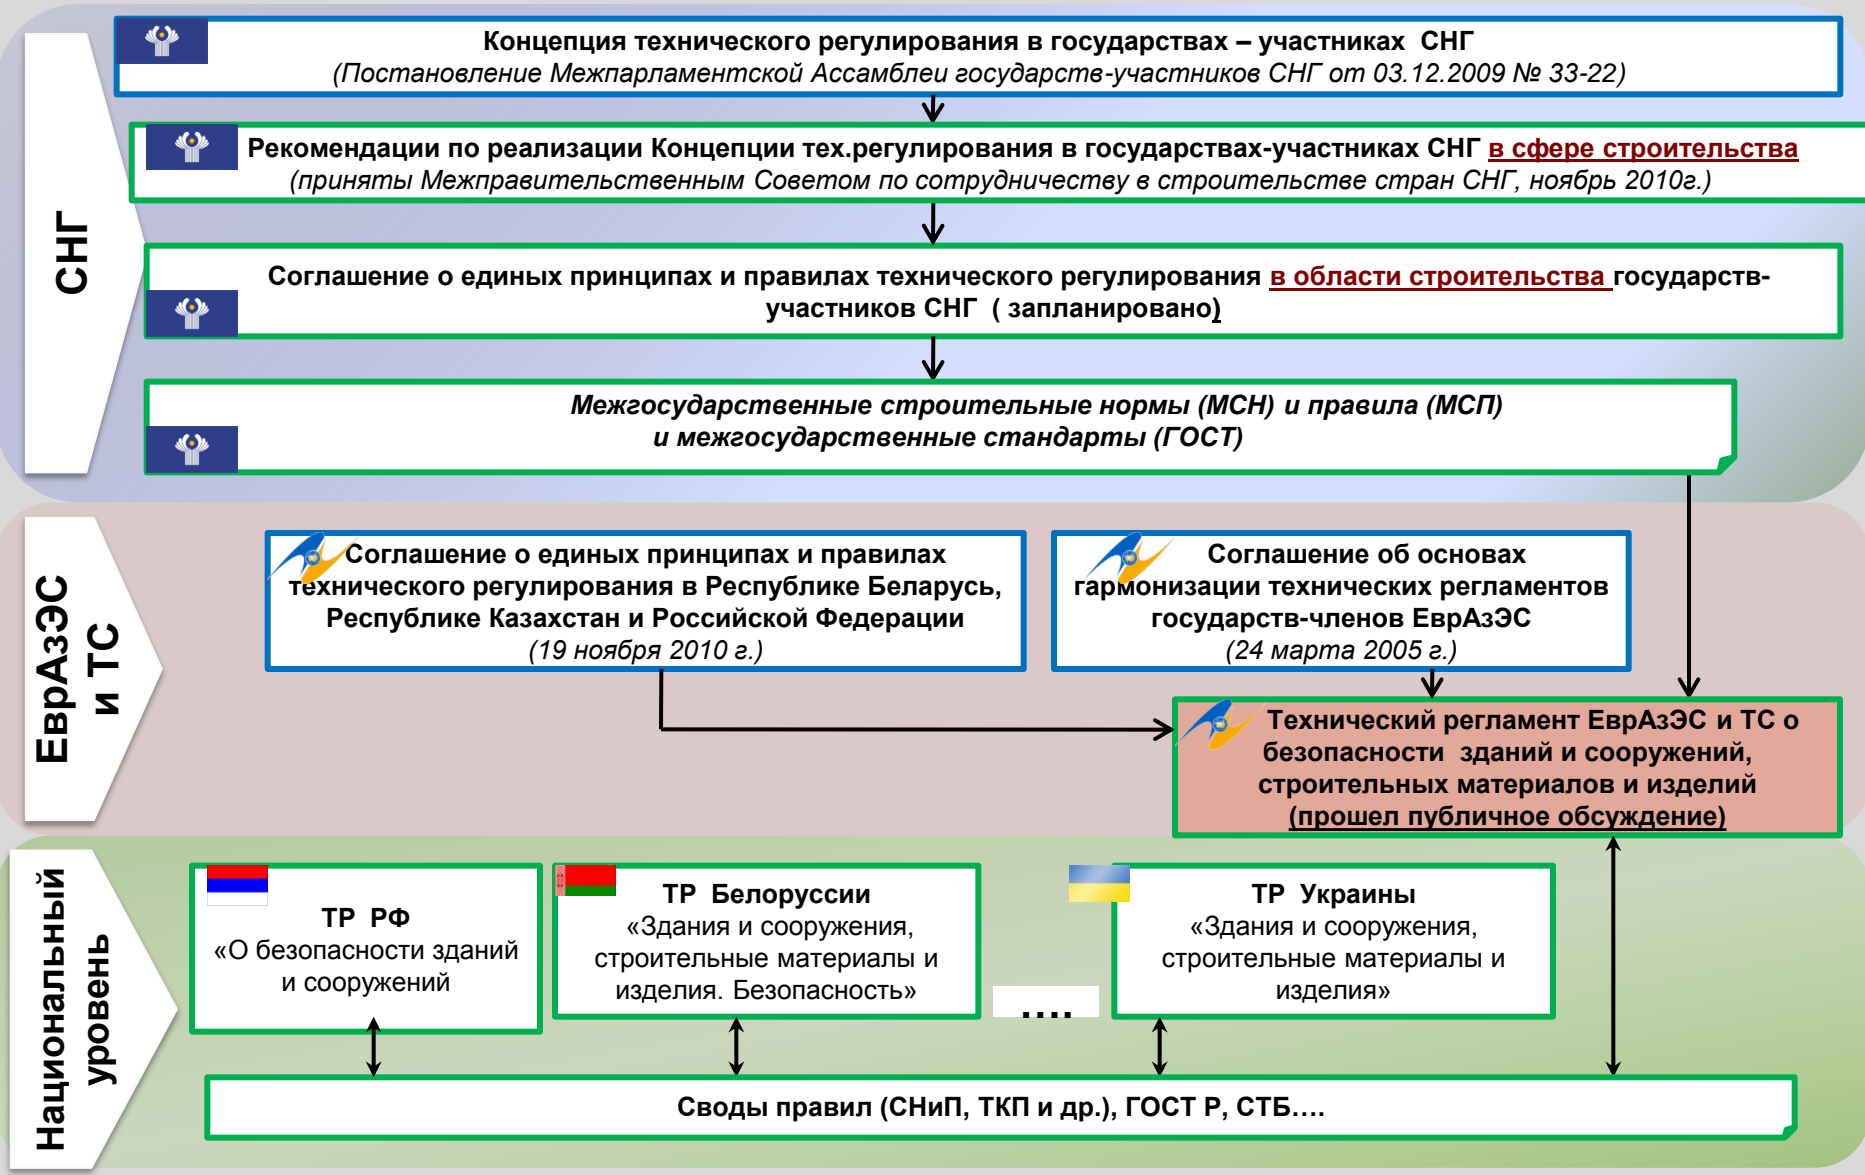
СНГ

Концепция технического регулирования в государствах – участниках СНГ
(Постановление Межпарламентской Ассамблеи государств-участников СНГ от 03.12.2009 № 33-22)

Рекомендации по реализации Концепции тех.регулирования в государствах-участниках СНГ в сфере строительства
(приняты Межправительственным Советом по сотрудничеству в строительстве стран СНГ, ноябрь 2010г.)

Соглашение о единых принципах и правилах технического регулирования в области строительства государств-участников СНГ ( запланировано)

Межгосударственные строительные нормы (МСН) и правила (МСП)
и межгосударственные стандарты (ГОСТ)

ЕврАзЭС и ТС

Соглашение о единых принципах и правилах технического регулирования в Республике Беларусь, Республике Казахстан и Российской Федерации
(19 ноября 2010 г.)

Соглашение об основах гармонизации технических регламентов государств-членов ЕврАзЭС
(24 марта 2005 г.)

Технический регламент ЕврАзЭС и ТС о безопасности зданий и сооружений, строительных материалов и изделий
(прошел публичное обсуждение)

Национальный уровень

ТР РФ
«О безопасности зданий и сооружений

ТР Белоруссии
«Здания и сооружения, строительные материалы и изделия. Безопасность»

....

ТР Украины
«Здания и сооружения, строительные материалы и изделия»

Своды правил (СНиП, ТКП и др.), ГОСТ Р, СТБ....